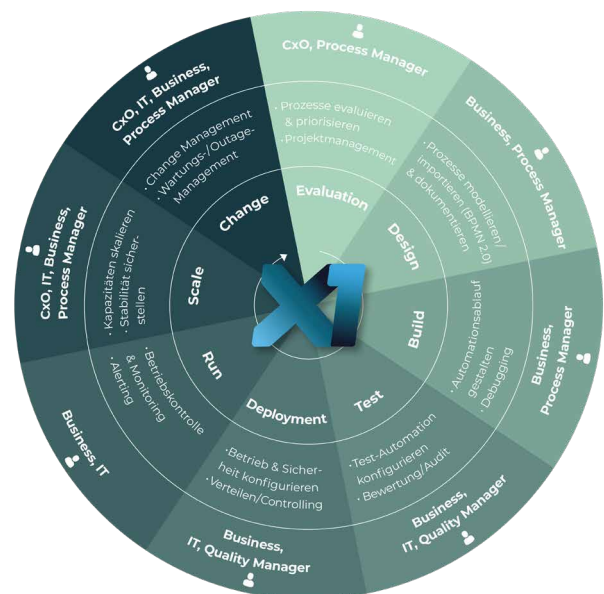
CxO, Process Manager

· Prozesse evaluieren & priorisieren
· Projektmanagement

Evaluation

Business, Process Manager

· Prozesse modellieren/importieren (BPMN 2.0) & dokumentieren

Design

Business, Process Manager

· Automationsablauf gestalten
· Debugging

Build

Business, IT, Quality Manager

· Test-Automation konfigurieren
· Bewertung/Audit

Test

Business, IT, Quality Manager

· Betrieb & Sicherheit konfigurieren
· Verteilen/Controlling

Deployment

Business, IT

· Betriebskontrolle & Monitoring
· Alerting

Run

CxO, IT, Business, Process Manager

· Kapazitäten skalieren
· Stabilität sicherstellen

Scale

CxO, IT, Business, Process Manager

· Change Management
· Wartungs-/Outage-Management

Change

X1